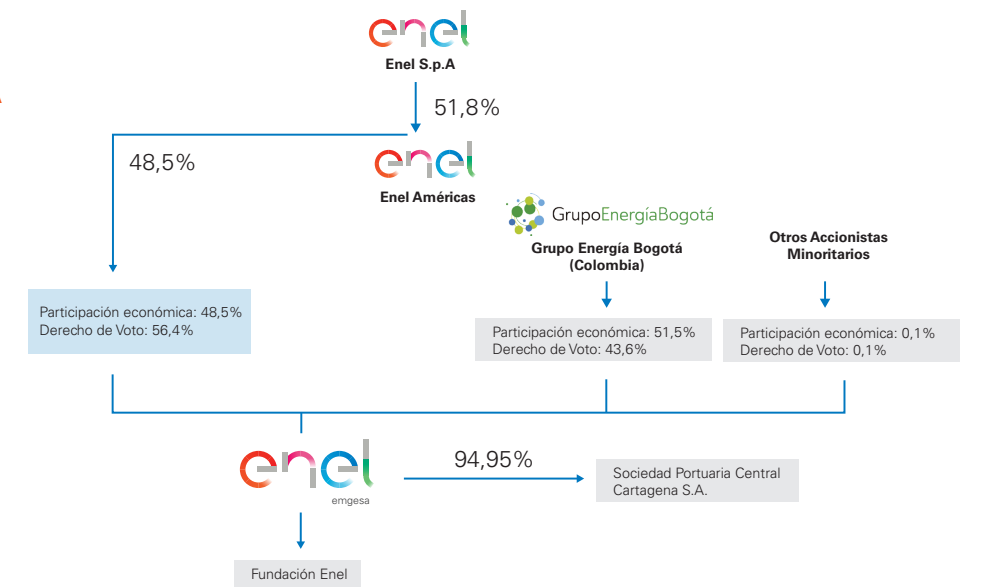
enel
Enel S.p.A

51,8%

48,5%

enel
Enel Américas

GrupoEnergíaBogotá
Grupo Energía Bogotá (Colombia)

Otros Accionistas Minoritarios

Participación económica: 48,5%
Derecho de Voto: 56,4%

Participación económica: 51,5%
Derecho de Voto: 43,6%

Participación económica: 0,1%
Derecho de Voto: 0,1%

enel
emgesa

94,95%

Sociedad Portuaria Central Cartagena S.A.

Fundación Enel